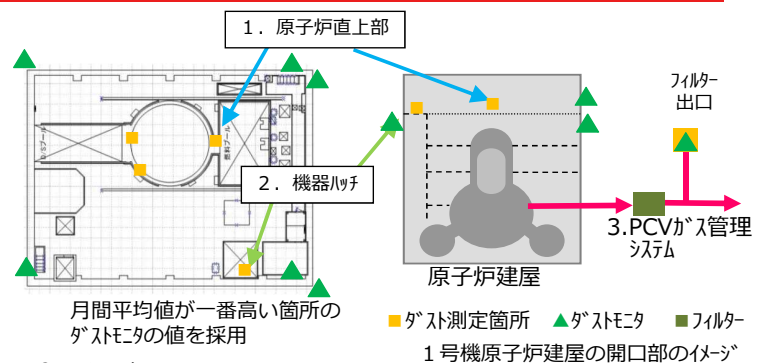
1．原子炉直上部

フィルター出口

2．機器ハッチ

3.PCVガス管理システム

原子炉建屋

月間平均値が一番高い箇所のダストモニタの値を採用

ダスト測定箇所　ダストモニタ　フィルター

1号機原子炉建屋の開口部のイメージ